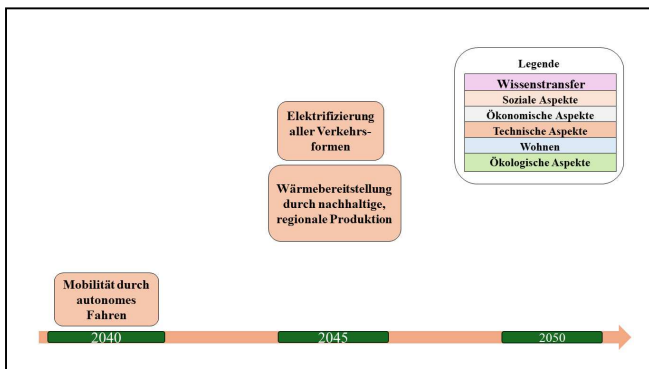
Legende
Wissenstransfer
Soziale Aspekte
Ökonomische Aspekte
Technische Aspekte
Wohnen
Ökologische Aspekte

Elektrifizierung aller Verkehrsformen

Wärmebereitstellung durch nachhaltige, regionale Produktion

Mobilität durch autonomes Fahren

2040

2045

2050